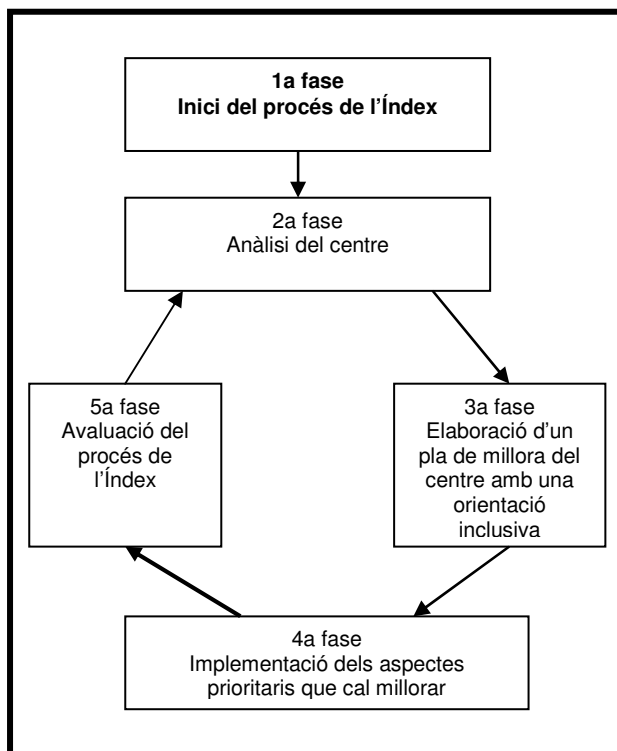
1a fase
Inici del procés de l'Índex

2a fase
Anàlisi del centre

3a fase
Elaboració d'un pla de millora del centre amb una orientació inclusiva

4a fase
Implementació dels aspectes prioritaris que cal millorar

5a fase
Avaluació del procés de l'Índex